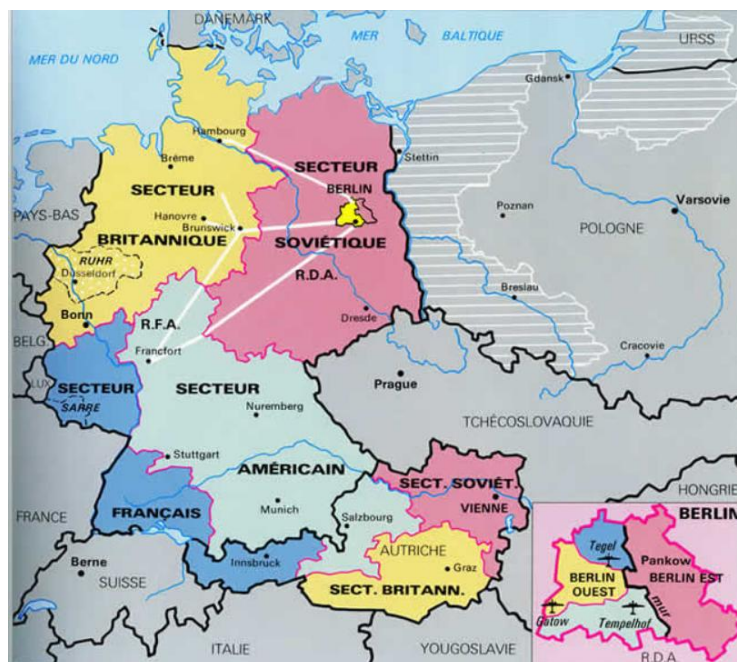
DANEMARK
MER DU NORD
MER BALTIQUE
URSS
Gdansk
Hambourg
Brême
Stettin
SECTEUR
BERLIN
SECTEUR
PAYS-BAS
Hanovre
Brunswick
BRITANNIQUE
SOVIÉTIQUE
Poznan
Varsovie
POLOGNE
RUHR
Dusseldorf
R.D.A.
Breslau
Bonn
Dresde
R.F.A.
BELG
Francfort
Cracovie
LUX
SECTEUR
SARRE
SECTEUR
Prague
Nuremberg
TCHÉCOSLOVAQUIE
Stuttgart
AMÉRICAIN
HONGRIE
SECT. SOVIÉT.
VIENNE
BERLIN
FRANCE
FRANÇAIS
Munich
Salzbourg
AUTRICHE
Tegel
Pankow
BERLIN EST
Berne
SUISSE
Innsbruck
Graz
BERLIN OUEST
mur
SECT. BRITANN.
Gatow
Tempelhof
ITALIE
YOUGOSLAVIE
R.D.A.